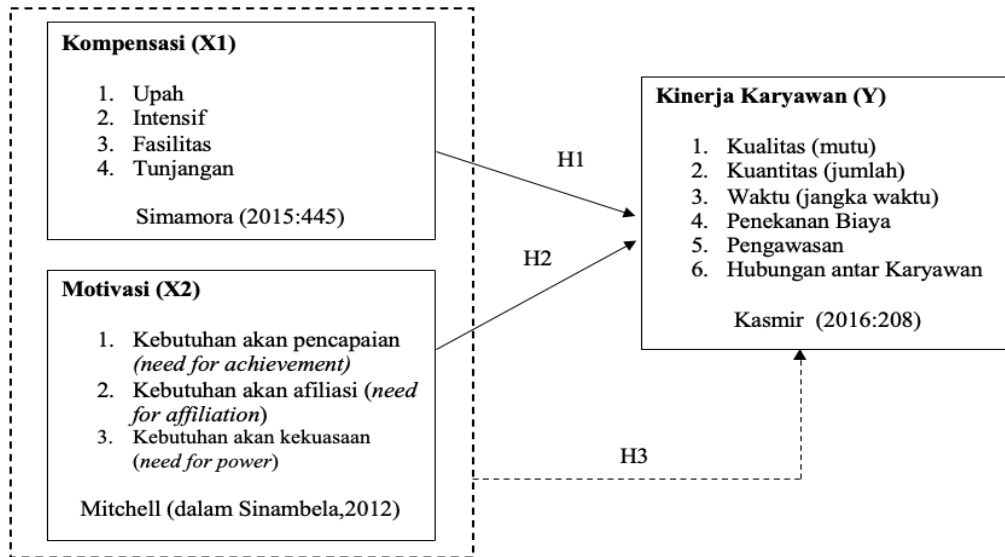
**Kompensasi (X1)**

1. Upah
2. Intensif
3. Fasilitas
4. Tunjangan

Simamora (2015:445)

**Motivasi (X2)**

1. Kebutuhan akan pencapaian *(need for achievement)*
2. Kebutuhan akan afiliasi (*need for affiliation*)
3. Kebutuhan akan kekuasaan (*need for power*)

Mitchell (dalam Sinambela,2012)

H1

H2

H3

**Kinerja Karyawan (Y)**

1. Kualitas (mutu)
2. Kuantitas (jumlah)
3. Waktu (jangka waktu)
4. Penekanan Biaya
5. Pengawasan
6. Hubungan antar Karyawan

Kasmir (2016:208)